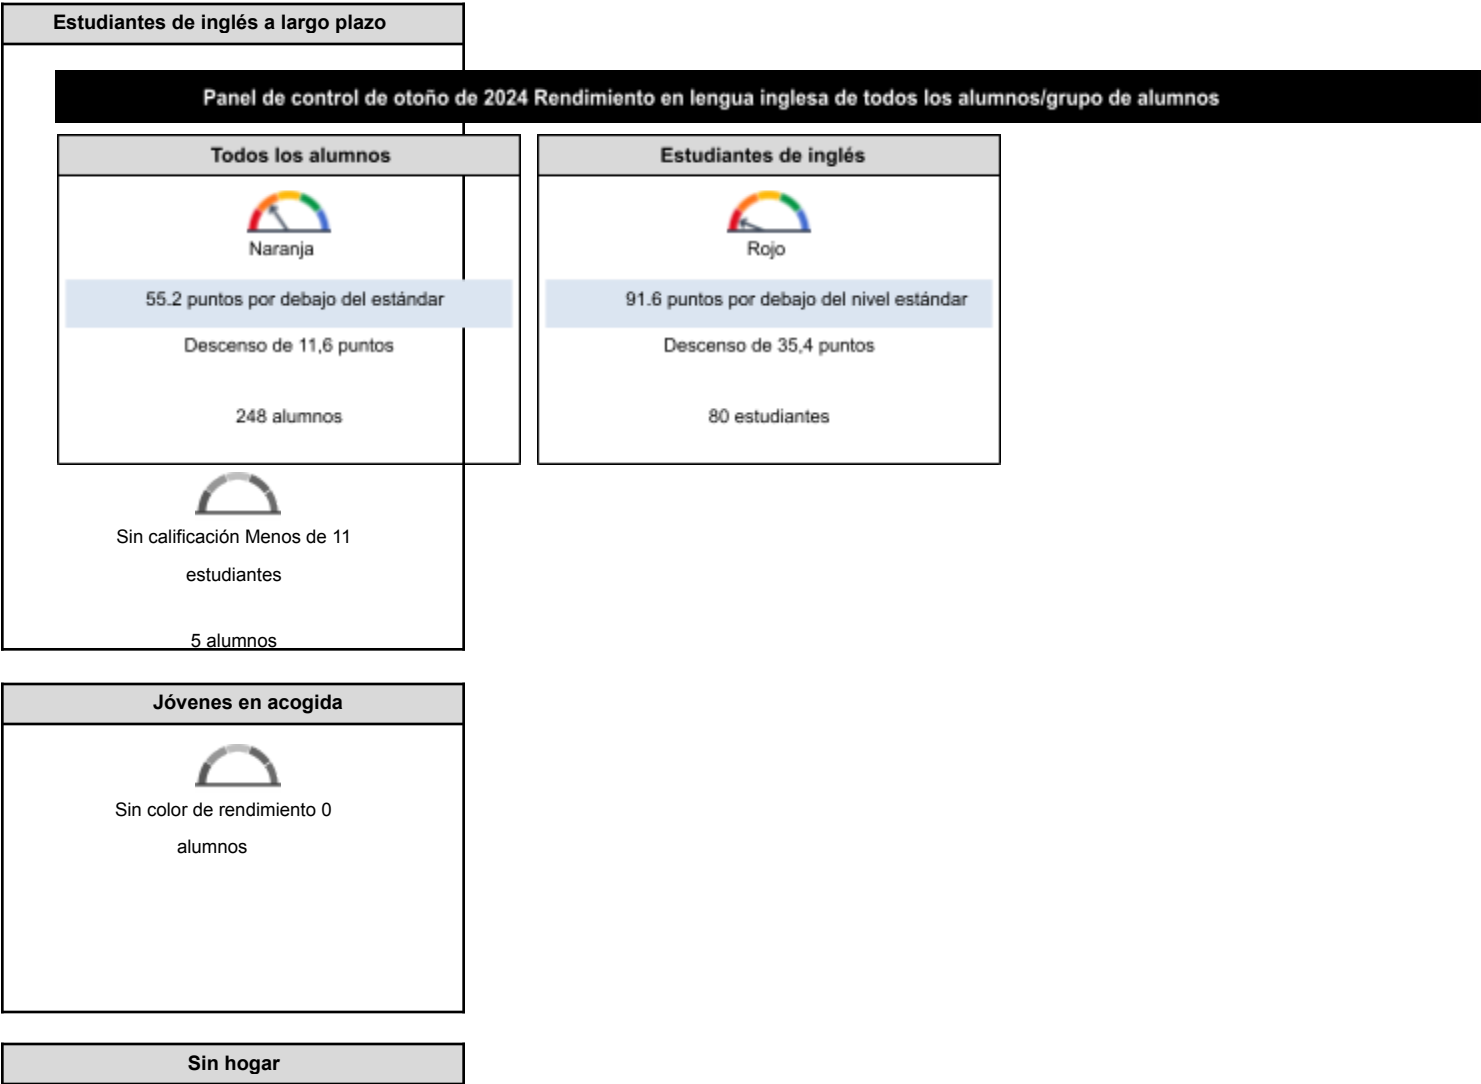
Estudiantes de inglés a largo plazo

Panel de control de otoño de 2024 Rendimiento en lengua inglesa de todos los alumnos/grupo de alumnos

Todos los alumnos

Naranja

55.2 puntos por debajo del estándar

Descenso de 11,6 puntos

248 alumnos

Estudiantes de inglés

Rojo

91.6 puntos por debajo del nivel estándar

Descenso de 35,4 puntos

80 estudiantes

Sin calificación Menos de 11 estudiantes

5 alumnos

Jóvenes en acogida

Sin color de rendimiento 0 alumnos

Sin hogar